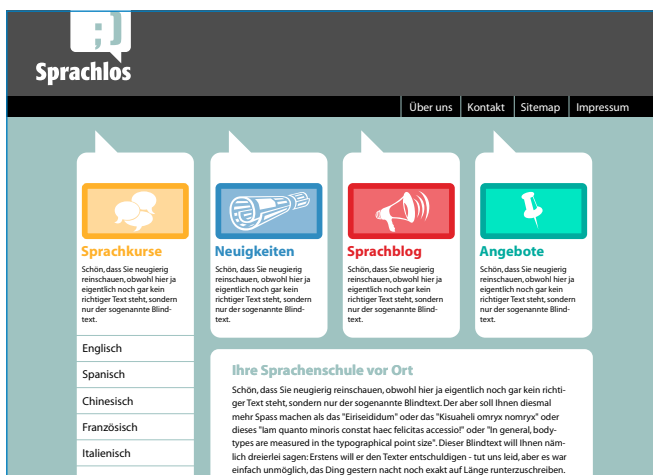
;)
Sprachlos

Über uns | Kontakt | Sitemap | Impressum

Sprachkurse
Schön, dass Sie neugierig reinschauen, obwohl hier ja eigentlich noch gar kein richtiger Text steht, sondern nur der sogenannte Blindtext.

Neuigkeiten
Schön, dass Sie neugierig reinschauen, obwohl hier ja eigentlich noch gar kein richtiger Text steht, sondern nur der sogenannte Blindtext.

Sprachblog
Schön, dass Sie neugierig reinschauen, obwohl hier ja eigentlich noch gar kein richtiger Text steht, sondern nur der sogenannte Blindtext.

Angebote
Schön, dass Sie neugierig reinschauen, obwohl hier ja eigentlich noch gar kein richtiger Text steht, sondern nur der sogenannte Blindtext.

Englisch
Spanisch
Chinesisch
Französisch
Italienisch

Ihre Sprachenschule vor Ort
Schön, dass Sie neugierig reinschauen, obwohl hier ja eigentlich noch gar kein richtiger Text steht, sondern nur der sogenannte Blindtext. Der aber soll Ihnen diesmal mehr Spass machen als das "Eiriseididum" oder das "Kisuaheli omryx nomryx" oder dieses "Iam quanto minoris constat haec felicitas accessio!" oder "In general, body-types are measured in the typographical point size". Dieser Blindtext will Ihnen nämlich dreierlei sagen: Erstens will er den Texter entschuldigen - tut uns leid, aber es war einfach unmöglich, das Ding gestern nacht noch exakt auf Länge runterzuschreiben.